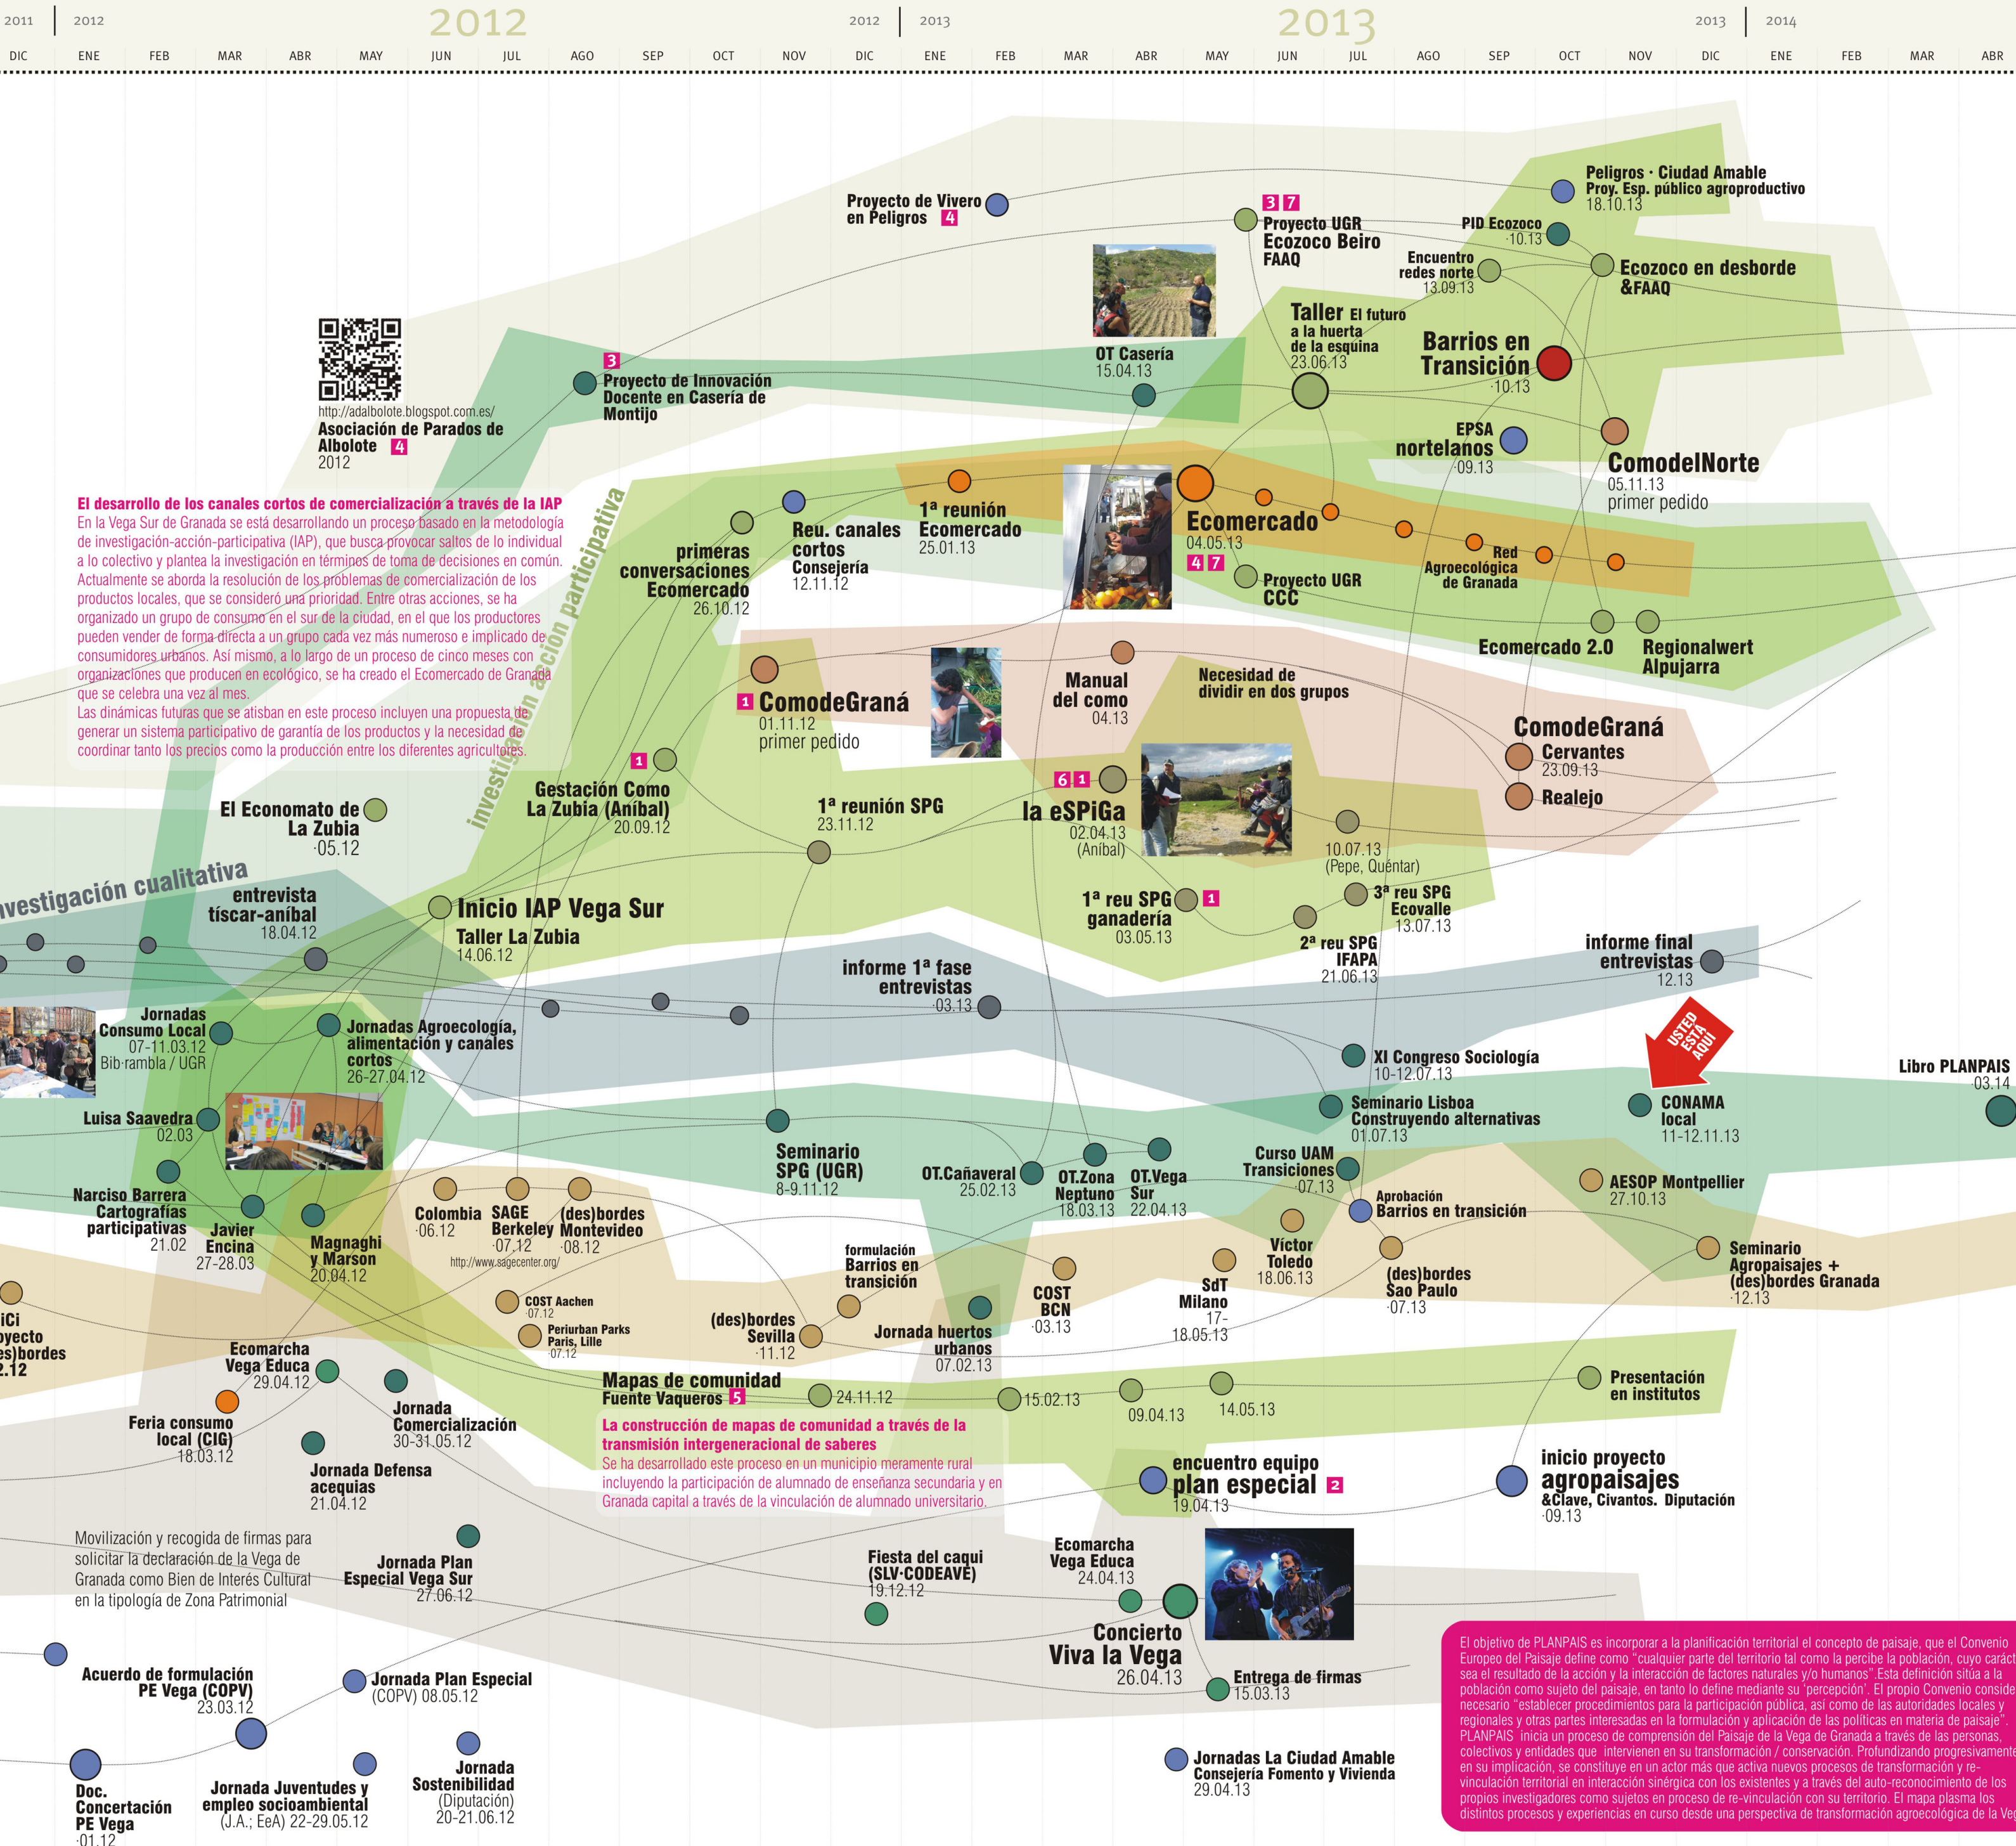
2011 | 2012 2012 2012 | 2013 2013 2013 | 2014

DIC ENE FEB MAR ABR MAY JUN JUL AGO SEP OCT NOV DIC ENE FEB MAR ABR MAY JUN JUL AGO SEP OCT NOV DIC ENE FEB MAR ABR

Proyecto de Vivero en Peligros 4

3 7 Proyecto UGR Ecozoco Beiro FAAQ

Peligros · Ciudad Amable Proy. Esp. público agroproductivo 18.10.13

PID Ecozoco ·10.13

Encuentro redes norte 13.09.13

Ecozoco en desborde &FAAQ

http://adalbolote.blogspot.com.es/
Asociación de Parados de Albolote 4
2012

3 Proyecto de Innovación Docente en Casería de Montijo

OT Casería 15.04.13

Taller El futuro a la huerta de la esquina 23.06.13

Barrios en Transición ·10.13

EPSA nortelanos ·09.13

ComodelNorte 05.11.13 primer pedido

El desarrollo de los canales cortos de comercialización a través de la IAP
En la Vega Sur de Granada se está desarrollando un proceso basado en la metodología de investigación-acción-participativa (IAP), que busca provocar saltos de lo individual a lo colectivo y plantea la investigación en términos de toma de decisiones en común. Actualmente se aborda la resolución de los problemas de comercialización de los productos locales, que se consideró una prioridad. Entre otras acciones, se ha organizado un grupo de consumo en el sur de la ciudad, en el que los productores pueden vender de forma directa a un grupo cada vez más numeroso e implicado de consumidores urbanos. Así mismo, a lo largo de un proceso de cinco meses con organizaciones que producen en ecológico, se ha creado el Ecomercado de Granada que se celebra una vez al mes.
Las dinámicas futuras que se atisban en este proceso incluyen una propuesta de generar un sistema participativo de garantía de los productos y la necesidad de coordinar tanto los precios como la producción entre los diferentes agricultores.

investigación acción participativa

primeras conversaciones Ecomercado 26.10.12

Reu. canales cortos Consejería 12.11.12

1ª reunión Ecomercado 25.01.13

Ecomercado 04.05.13 4 7

Proyecto UGR CCC

Red Agroecológica de Granada

Ecomercado 2.0

Regionalwert Alpujarra

1 ComodeGraná 01.11.12 primer pedido

Manual del como 04.13

Necesidad de dividir en dos grupos

ComodeGraná

Cervantes 23.09.13

Realejo

1

Gestación Como La Zubia (Aníbal) 20.09.12

El Economato de La Zubia ·05.12

1ª reunión SPG 23.11.12

6 1 la eSPiGa 02.04.13 (Aníbal)

10.07.13 (Pepe, Quéntar)

investigación cualitativa

entrevista tíscar-aníbal 18.04.12

Inicio IAP Vega Sur Taller La Zubia 14.06.12

1ª reu SPG ganadería 03.05.13 1

3ª reu SPG Ecovalle 13.07.13

2ª reu SPG IFAPA 21.06.13

informe 1ª fase entrevistas ·03.13

informe final entrevistas 12.13

Jornadas Consumo Local 07-11.03.12 Bib·rambla / UGR

Jornadas Agroecología, alimentación y canales cortos 26-27.04.12

XI Congreso Sociología 10-12.07.13

USTED ESTÁ AQUÍ

Libro PLANPAIS ·03.14

Luisa Saavedra 02.03

Seminario Lisboa Construyendo alternativas 01.07.13

CONAMA local 11-12.11.13

Seminario SPG (UGR) 8-9.11.12

OT.Cañaveral 25.02.13

OT.Zona Neptuno 18.03.13

OT.Vega Sur 22.04.13

Curso UAM Transiciones ·07.13

AESOP Montpellier 27.10.13

Narciso Barrera Cartografías participativas 21.02

Javier Encina 27-28.03

Magnaghi y Marson 20.04.12

Colombia ·06.12

SAGE Berkeley ·07.12

(des)bordes Montevideo ·08.12

http://www.sagecenter.org/

formulación Barrios en transición

COST BCN ·03.13

Víctor Toledo 18.06.13

SdT Milano 17-18.05.13

Aprobación Barrios en transición

(des)bordes Sao Paulo ·07.13

Seminario Agropaisajes + (des)bordes Granada ·12.13

iCi oyecto es)bordes 2.12

COST Aachen ·07.12

Periurban Parks Paris, Lille ·07.12

(des)bordes Sevilla ·11.12

Jornada huertos urbanos 07.02.13

Ecomarcha Vega Educa 29.04.12

Feria consumo local (CIG) 18.03.12

Jornada Comercialización 30-31.05.12

Mapas de comunidad Fuente Vaqueros 5

24.11.12

15.02.13

09.04.13

14.05.13

Presentación en institutos

La construcción de mapas de comunidad a través de la transmisión intergeneracional de saberes
Se ha desarrollado este proceso en un municipio meramente rural incluyendo la participación de alumnado de enseñanza secundaria y en Granada capital a través de la vinculación de alumnado universitario.

Jornada Defensa acequias 21.04.12

encuentro equipo plan especial 2 19.04.13

inicio proyecto agropaisajes &Clave, Civantos. Diputación ·09.13

Movilización y recogida de firmas para solicitar la declaración de la Vega de Granada como Bien de Interés Cultural en la tipología de Zona Patrimonial

Jornada Plan Especial Vega Sur 27.06.12

Fiesta del caqui (SLV·CODEAVE) 19.12.12

Ecomarcha Vega Educa 24.04.13

Concierto Viva la Vega 26.04.13

Entrega de firmas 15.03.13

Acuerdo de formulación PE Vega (COPV) 23.03.12

Jornada Plan Especial (COPV) 08.05.12

Doc. Concertación PE Vega ·01.12

Jornada Juventudes y empleo socioambiental (J.A.; EeA) 22-29.05.12

Jornada Sostenibilidad (Diputación) 20-21.06.12

Jornadas La Ciudad Amable Consejería Fomento y Vivienda 29.04.13

El objetivo de PLANPAIS es incorporar a la planificación territorial el concepto de paisaje, que el Convenio Europeo del Paisaje define como "cualquier parte del territorio tal como la percibe la población, cuyo caract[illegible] sea el resultado de la acción y la interacción de factores naturales y/o humanos".Esta definición sitúa a la población como sujeto del paisaje, en tanto lo define mediante su 'percepción'. El propio Convenio conside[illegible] necesario "establecer procedimientos para la participación pública, así como de las autoridades locales y regionales y otras partes interesadas en la formulación y aplicación de las políticas en materia de paisaje". PLANPAIS inicia un proceso de comprensión del Paisaje de la Vega de Granada a través de las personas, colectivos y entidades que intervienen en su transformación / conservación. Profundizando progresivamente en su implicación, se constituye en un actor más que activa nuevos procesos de transformación y re-vinculación territorial en interacción sinérgica con los existentes y a través del auto-reconocimiento de los propios investigadores como sujetos en proceso de re-vinculación con su territorio. El mapa plasma los distintos procesos y experiencias en curso desde una perspectiva de transformación agroecológica de la Ve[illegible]